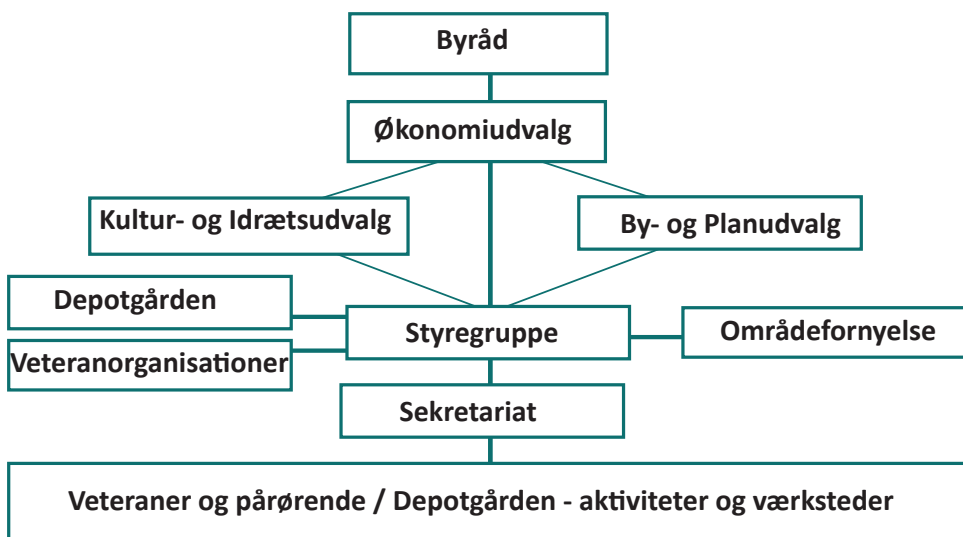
Byråd

Økonomiudvalg

Kultur- og Idrætsudvalg

By- og Planudvalg

Depotgården

Veteranorganisationer

Styregruppe

Områdefornyelse

Sekretariat

Veteraner og pårørende / Depotgården - aktiviteter og værksteder